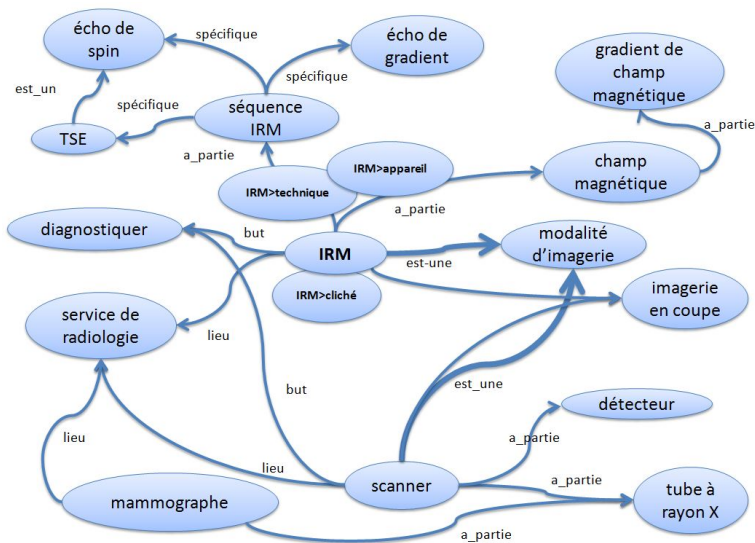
écho de spin

spécifique

écho de gradient

spécifique

gradient de champ magnétique

est_un

spécifique

séquence IRM

TSE

a_partie

a_partie

IRM>appareil

champ magnétique

IRM>technique

a_partie

diagnostiquer

but

IRM

modalité d'imagerie

est-une

IRM>cliché

imagerie en coupe

service de radiologie

lieu

est_une

but

détecteur

lieu

a_partie

lieu

scanner

a_partie

mammographe

tube à rayon X

a_partie